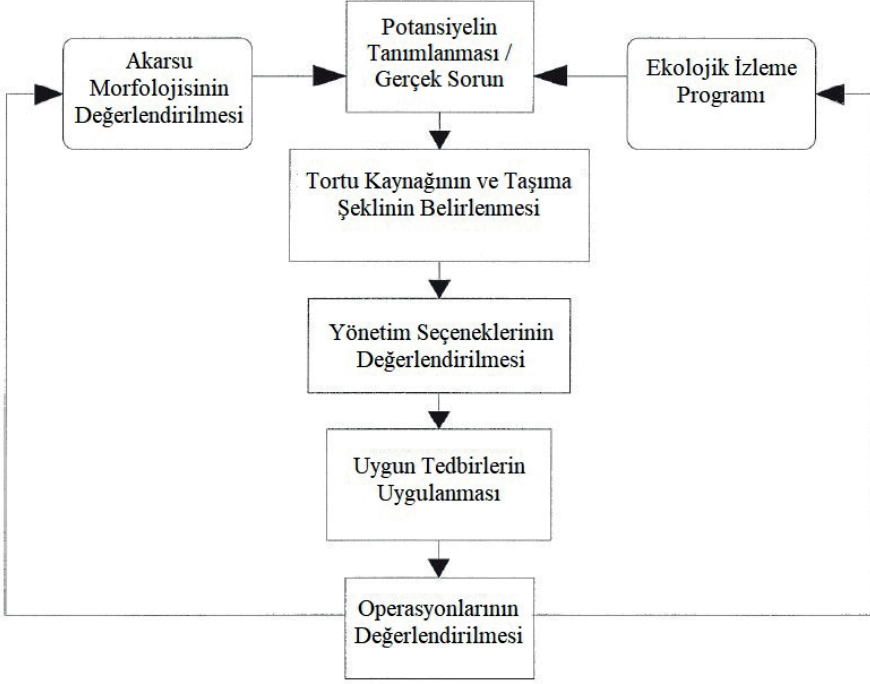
Akarsu Morfolojisinin Değerlendirilmesi

Potansiyelin Tanımlanması / Gerçek Sorun

Ekolojik İzleme Programı

Tortu Kaynağının ve Taşıma Şeklinin Belirlenmesi

Yönetim Seçeneklerinin Değerlendirilmesi

Uygun Tedbirlerin Uygulanması

Operasyonlarının Değerlendirilmesi